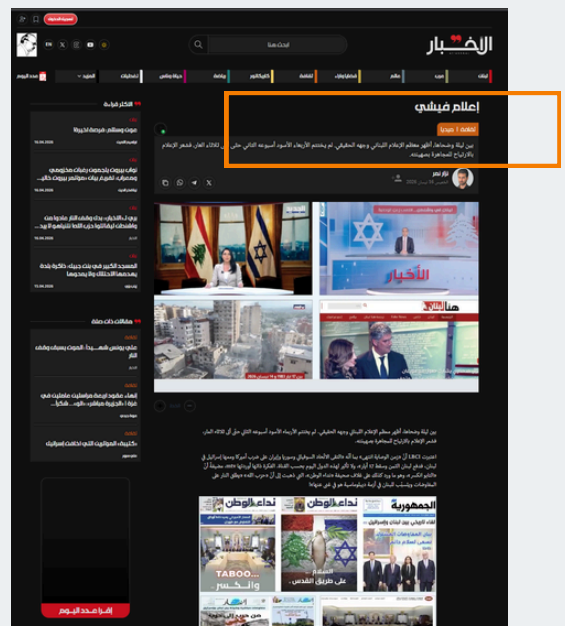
الأخبار

ابحث هنا

EN

لبنان | عرب | عالم | فلسطين | ثقافة | كأس العالم | رياضة | حياة وناس | تحقيقات | المزيد | عدد اليوم

إعلام قبلي

ثقافة | ميديا

بين ليلة وضحاها، أظهر معظم الإعلام اللبناني وجهه الحقيقي. لم يختتم الأربعاء الأسود أسبوعه الثاني حتى ... ثلاثاء الماضي قمعر الإعلام بالارتياح للمجاهرة بصهيته.

نزار نمر

الأكثر قراءة

موت وسلام: فرصة الأخيرة

نواب بيروت يتحصون رقيات متروسي بمهمات المهاد إلى... موافقو بيروت خالي...

بري لـ«الأخبار»: بدك وقف النار مقدو مدو ونلاحظك تقاطنوا جزب الله لتيتهمو لا بد...

المسجد الكبير في بنت جبيل، ذاكرة بلدة يهدمها الاحتلال ولا يمحوها

مقالات ذات صلة

على يونس شهيداً... الموت يسبق وقف النار

إبهاد... مفقود ابنه مراسليت فلسطين في غزة: «الجزيرة» مرافقون الهر... شكراً...

«كتبتك المواقع التي احتلت إسرائيل»

بين ليلة وضحاها، أظهر معظم الإعلام اللبناني وجهه الحقيقي. لم يختتم الأربعاء الأسود أسبوعه الثاني حتى ... قمعر الإعلام بالارتياح للمجاهرة بصهيته.

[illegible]

الجمهورية

نداء الوطن

نداء الوطن

TABOO...

على طريق القدس

إقرأ عدد اليوم